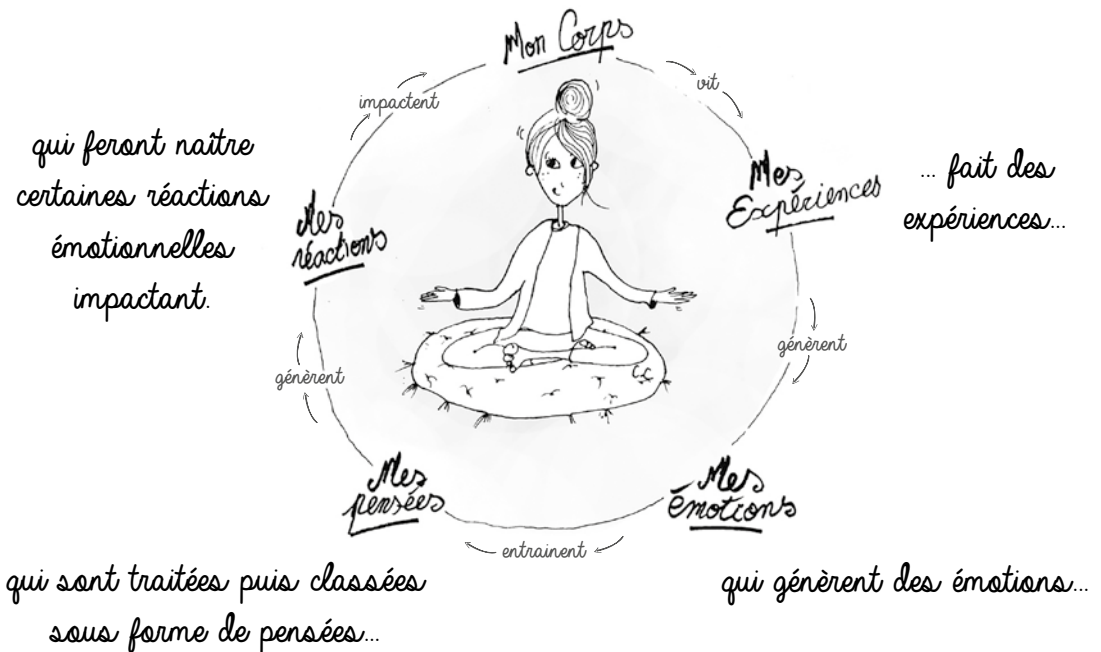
Mon Corps

vit

impactent

qui feront naître certaines réactions émotionnelles impactant.

Mes réactions

Mes Expériences

... fait des expériences...

génèrent

génèrent

Mes pensées

Mes émotions

entrainent

qui sont traitées puis classées sous forme de pensées...

qui génèrent des émotions...